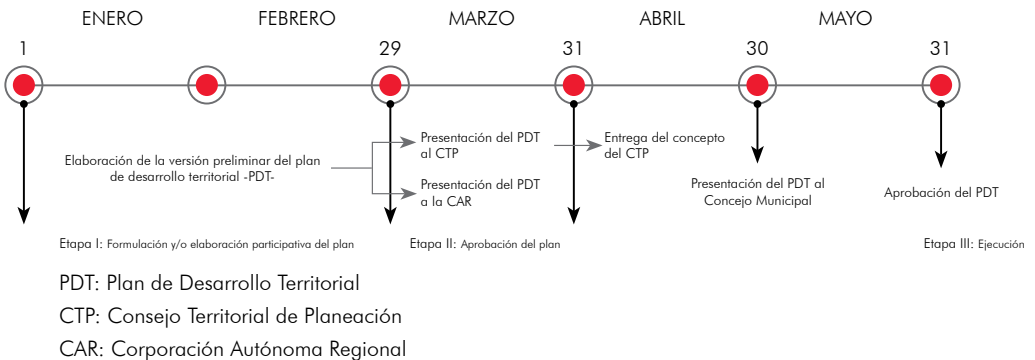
ENERO FEBRERO MARZO ABRIL MAYO

1 29 31 30 31

Elaboración de la versión preliminar del plan de desarrollo territorial -PDT-

Presentación del PDT al CTP

Presentación del PDT a la CAR

Entrega del concepto del CTP

Presentación del PDT al Concejo Municipal

Aprobación del PDT

Etapa I: Formulación y/o elaboración participativa del plan

Etapa II: Aprobación del plan

Etapa III: Ejecución

PDT: Plan de Desarrollo Territorial

CTP: Consejo Territorial de Planeación

CAR: Corporación Autónoma Regional